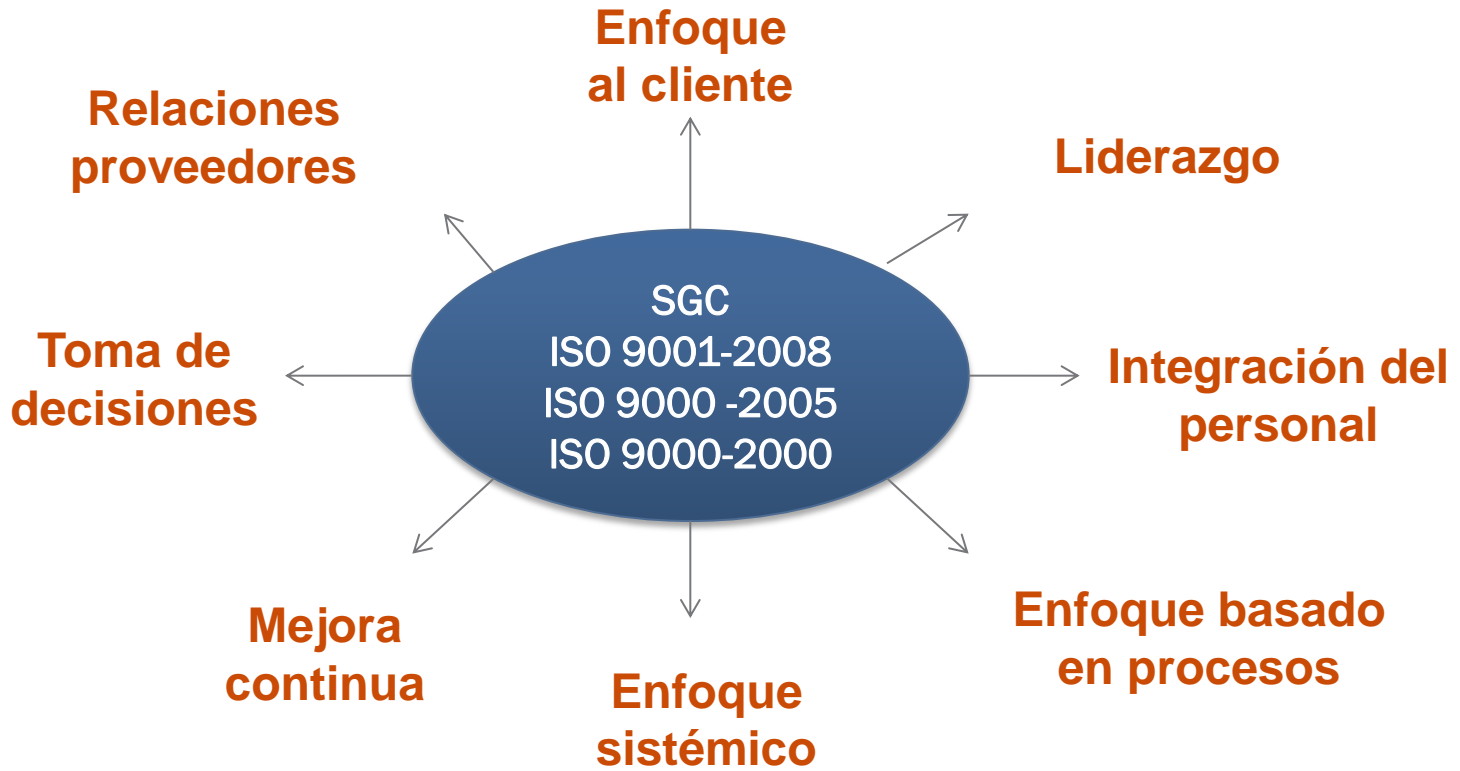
SGC
ISO 9001-2008
ISO 9000 -2005
ISO 9000-2000

Enfoque al cliente

Liderazgo

Integración del personal

Enfoque basado en procesos

Enfoque sistémico

Mejora continua

Toma de decisiones

Relaciones proveedores